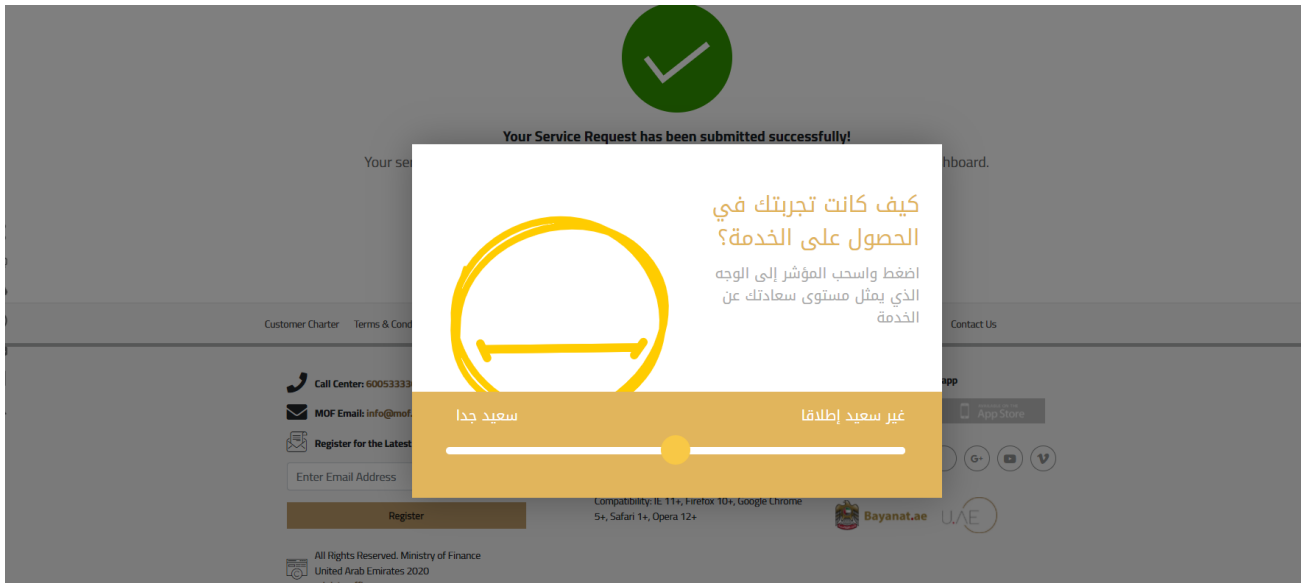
Your Service Request has been submitted successfully!

Your ser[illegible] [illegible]hboard.

كيف كانت تجربتك في الحصول على الخدمة؟

اضغط واسحب المؤشر إلى الوجه الذي يمثل مستوى سعادتك عن الخدمة

غير سعيد إطلاقا

سعيد جدا

Customer Charter   Terms & Cond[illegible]   Contact Us

Call Center: 60053333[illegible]

MOF Email: info@mof.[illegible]

Register for the Latest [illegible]

Enter Email Address

Register

All Rights Reserved. Ministry of Finance United Arab Emirates 2020

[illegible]app

App Store

Compatibility: IE 11+, Firefox 10+, Google Chrome 5+, Safari 1+, Opera 12+

Bayanat.ae

UAE